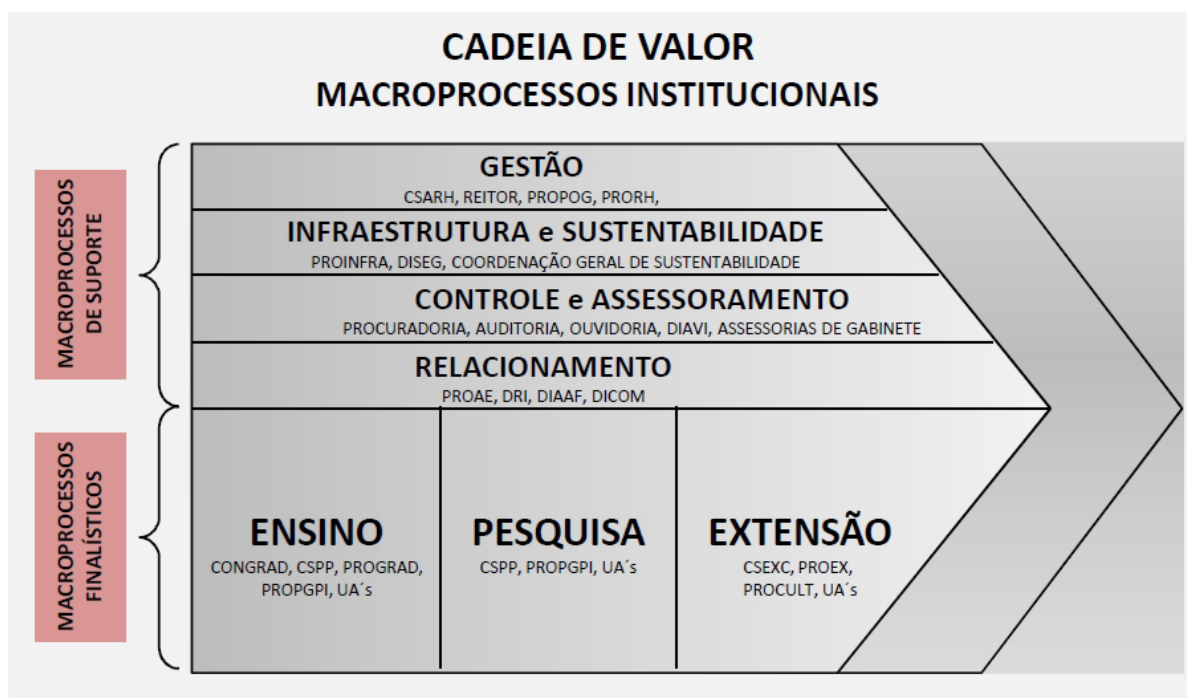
CADEIA DE VALOR
MACROPROCESSOS INSTITUCIONAIS

MACROPROCESSOS DE SUPORTE

MACROPROCESSOS FINALÍSTICOS

GESTÃO
CSARH, REITOR, PROPOG, PRORH,

INFRAESTRUTURA e SUSTENTABILIDADE
PROINFRA, DISEG, COORDENAÇÃO GERAL DE SUSTENTABILIDADE

CONTROLE e ASSESSORAMENTO
PROCURADORIA, AUDITORIA, OUVIDORIA, DIAVI, ASSESSORIAS DE GABINETE

RELACIONAMENTO
PROAE, DRI, DIAAF, DICOM

ENSINO
CONGRAD, CSPP, PROGRAD, PROPGPI, UA´s

PESQUISA
CSPP, PROPGPI, UA´s

EXTENSÃO
CSEXC, PROEX, PROCULT, UA´s